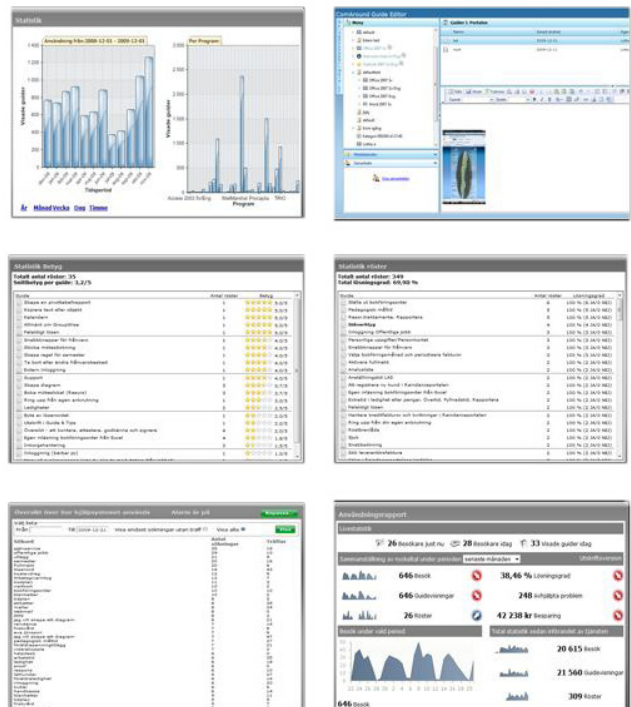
Statistik

Användning från 2008-12-01 - 2009-12-01

Visade guider

Tidsperiod

År Månad Vecka Dag Timme

Per Program

Visade guider

Program

Access 2003 Svlang StatMaestral Principle TRIO

ComAround Guide Editor

Meny

Guider i: Portalen

Medarbetare

Statistik

Statistik Betyg

Totalt antal röster: 35

Snittbetyg per guide: 3,2/5

Guide | Antal röster | Betyg
Skapa en pivottabellrapport | 1 | 5,0/5
Kopiera text eller objekt | 1 | 5,0/5
Kalendern | 1 | 5,0/5
Allmänt om GroupWise | 1 | 5,0/5
Felaktigt lösen | 1 | 5,0/5
Snabbknappar för frånvaro | 1 | 4,0/5
Skicka mötesinbjudning | 1 | 4,0/5
Skapa regel för semester | 1 | 4,0/5
Ta bort eller ändra frånvaroinställningar | 1 | 4,0/5
Extern inloggning | 1 | 4,0/5
Support | 1 | 3,0/5
Skapa diagram | 1 | 3,0/5
Boka möteslokal (Resurs) | 1 | 3,0/5
Ring upp från egen anknytning | 1 | 3,0/5
Ledigheter | 2 | 2,5/5
Byta av lösenordet | 1 | 2,0/5
Utskrift i Guide & Tips | 1 | 2,0/5
Översikt - att kontera, attestera, godkänna och signera | 1 | 2,0/5
Egen inläsning bokföringsorder från Excel | 4 | 2,0/5
Inloggningshantering | 1 | 1,0/5
Inloggning (Sekbar pc) | 1 | 1,0/5

Statistik Röster

Totalt antal röster: 349

Totalt lösningsgrad: 69,60 %

Guide | Antal röster | Lösningsgrad
Ställa ut bokföringsorder | 1 | 100 % (6 JA/0 NEJ)
Pedagogisk mållist | 1 | 100 % (6 JA/0 NEJ)
Resor-/traktamente, Rapportera | 1 | 100 % (6 JA/0 NEJ)
Skrivarhjälp | 4 | 100 % (4 JA/0 NEJ)
Inloggning Offentliga jobb | 1 | 100 % (4 JA/0 NEJ)
Personliga uppgifter/Personkortet | 1 | 100 % (4 JA/0 NEJ)
Snabbknappar för frånvaro | 1 | 100 % (4 JA/0 NEJ)
Välja bokföringsområde och periodisera fakturor | 1 | 100 % (4 JA/0 NEJ)
Aktivera fullmakt | 1 | 100 % (4 JA/0 NEJ)
Analyslista | 1 | 100 % (4 JA/0 NEJ)
Anställningsstöd LAS | 1 | 100 % (4 JA/0 NEJ)
Att registrera ny kund i Raindanceportalen | 1 | 100 % (4 JA/0 NEJ)
Egen inläsning bokföringsorder från Excel | 1 | 100 % (4 JA/0 NEJ)
Extraöd i ledighet eller pengar, Övertid, fyllnadstid, Rapportera | 1 | 100 % (4 JA/0 NEJ)
Felaktigt lösen | 1 | 100 % (4 JA/0 NEJ)
Hantera kreditfakturor och kvittningar i Raindanceportalen | 1 | 100 % (4 JA/0 NEJ)
Ring upp från din egen anknytning | 1 | 100 % (4 JA/0 NEJ)
Kostbrevlåda | 1 | 100 % (4 JA/0 NEJ)
Sjuk | 1 | 100 % (4 JA/0 NEJ)
Snabbsökning | 1 | 100 % (4 JA/0 NEJ)
Sök leverantörsfaktura | 1 | 100 % (4 JA/0 NEJ)

Översikt över hur hjälpsystemet används | Aborte in på | Rapporter

Välj datum

Från 2009-12-01 Till 2009-12-01 Visa endast sökningar utan träff Visa alla Visa

Sökord | Antal sökningar | Träffar

Användningsrapport

Livestatistik

26 Besökare just nu | 28 Besökare idag | 33 Visade guider idag

Sammanställning av mätvärden under perioden | senaste månaden | Utskriftsversion

646 Besök | 38,46 % Lösningsgrad
646 Guidevisningar | 248 Avhjälpta problem
26 Röster | 42 238 kr Besparing

Besök under vald period

22 24 26 28 30 2 4 6 8 10 12 14 16 18 20 22 24

646 Besök

Total statistik sedan införandet av tjänsten

20 615 Besök
21 560 Guidevisningar
309 Röster